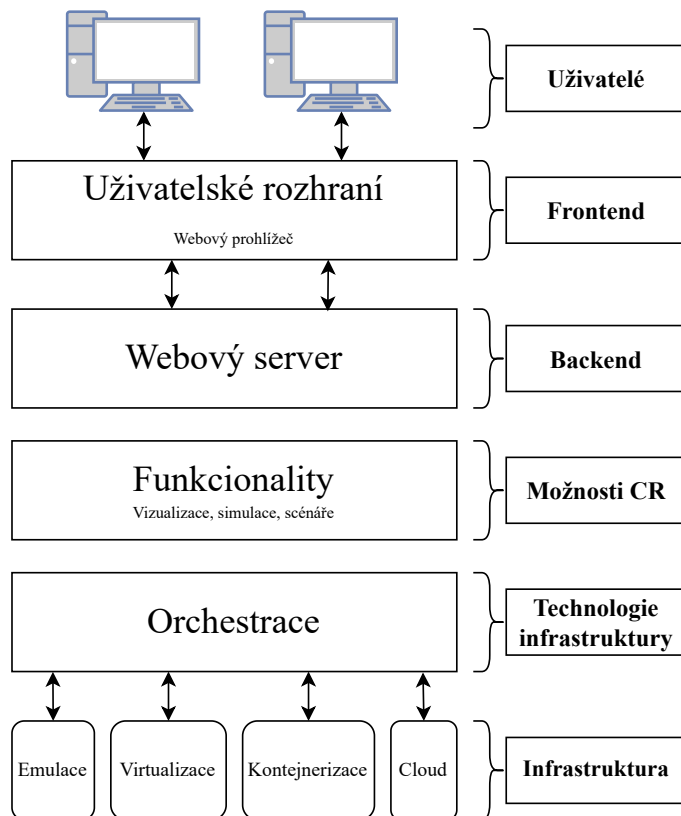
Uživatelé

Uživatelské rozhraní
Webový prohlížeč

Frontend

Webový server

Backend

Funkcionality
Vizualizace, simulace, scénáře

Možnosti CR

Orchestrace

Technologie infrastruktury

Emulace

Virtualizace

Kontejnerizace

Cloud

Infrastruktura